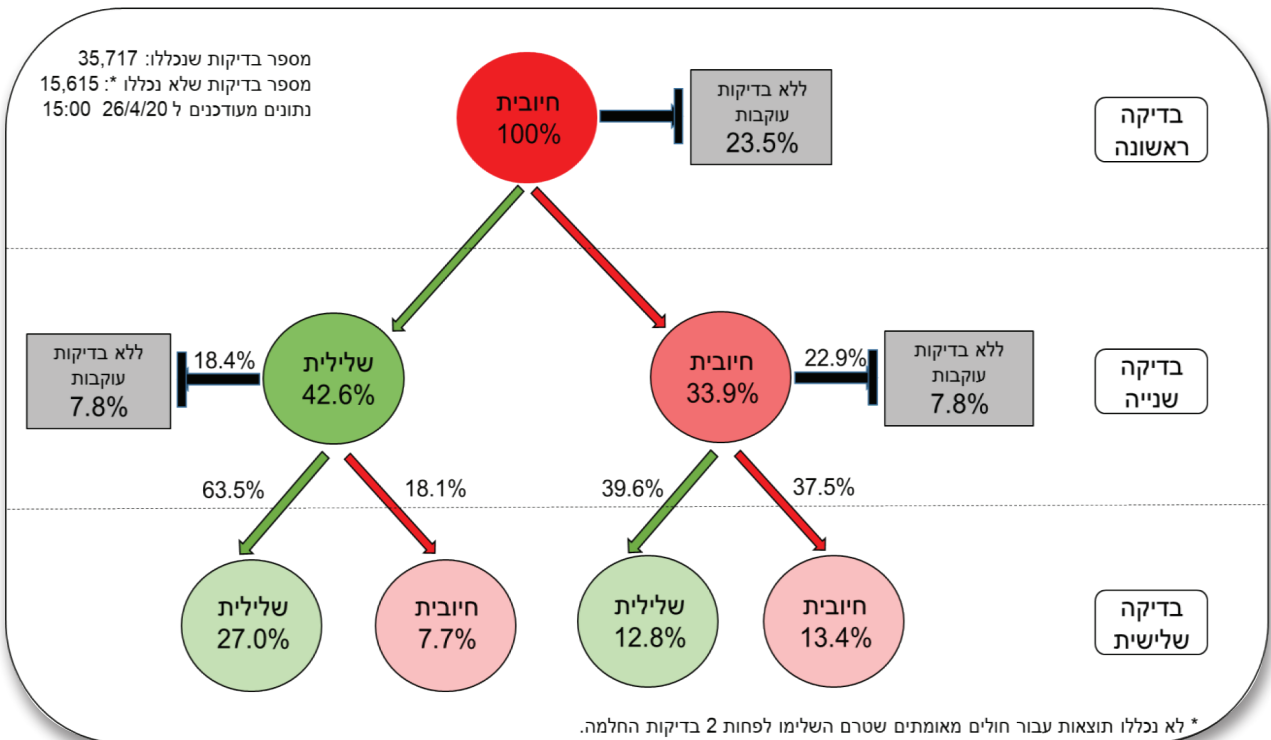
מספר בדיקות שנכללו: 35,717
מספר בדיקות שלא נכללו *: 15,615
נתונים מעודכנים ל 26/4/20 15:00

חיובית
100%

ללא בדיקות
עוקבות
23.5%

בדיקה
ראשונה

ללא בדיקות
עוקבות
7.8%

18.4%

שלילית
42.6%

חיובית
33.9%

22.9%

ללא בדיקות
עוקבות
7.8%

בדיקה
שנייה

63.5%

18.1%

39.6%

37.5%

שלילית
27.0%

חיובית
7.7%

שלילית
12.8%

חיובית
13.4%

בדיקה
שלישית

* לא נכללו תוצאות עבור חולים מאומתים שטרם השלימו לפחות 2 בדיקות החלמה.